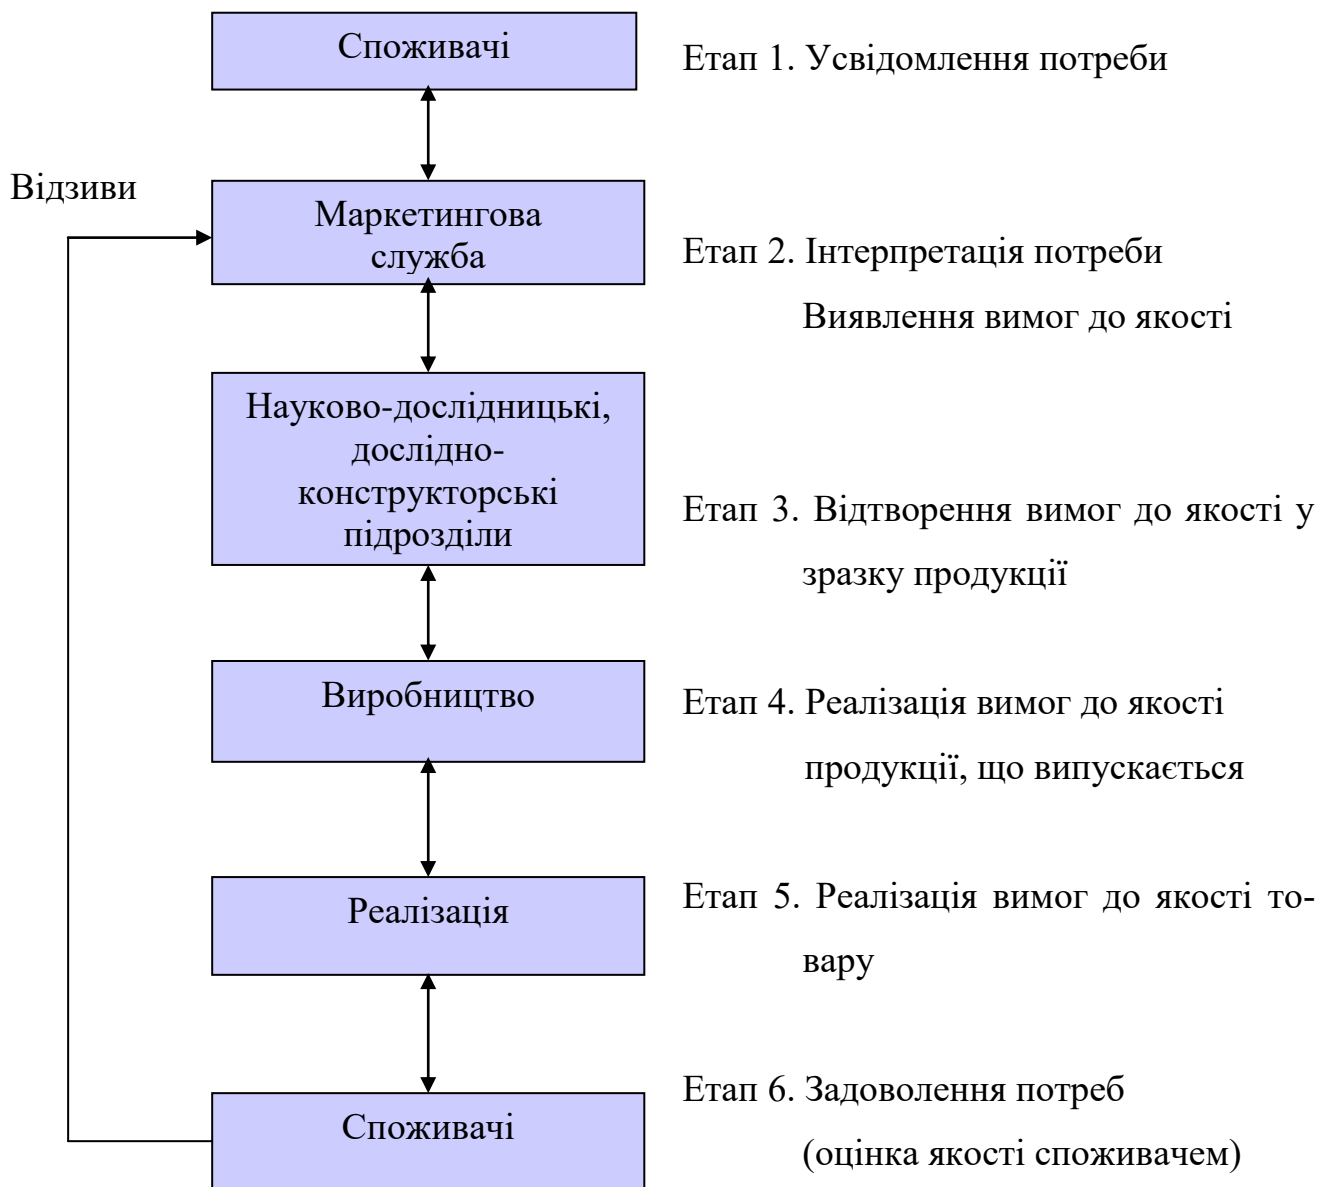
Споживачі

Етап 1. Усвідомлення потреби

Відзиви

Маркетингова служба

Етап 2. Інтерпретація потреби
Виявлення вимог до якості

Науково-дослідницькі, дослідно-конструкторські підрозділи

Етап 3. Відтворення вимог до якості у зразку продукції

Виробництво

Етап 4. Реалізація вимог до якості продукції, що випускається

Реалізація

Етап 5. Реалізація вимог до якості товару

Споживачі

Етап 6. Задоволення потреб
(оцінка якості споживачем)